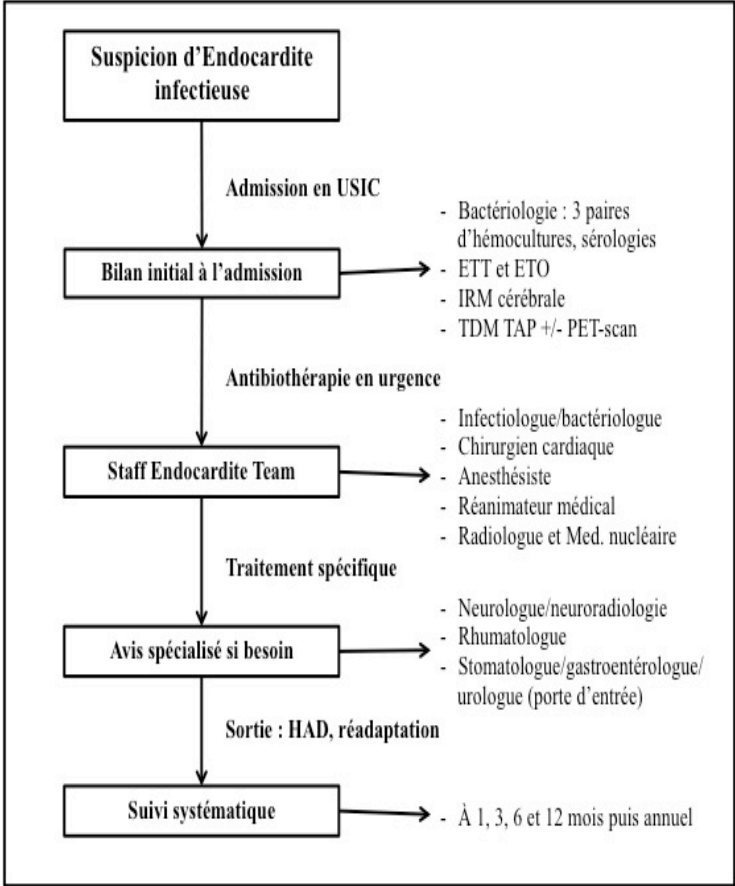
Suspicion d'Endocardite infectieuse

Admission en USIC

Bilan initial à l'admission

- Bactériologie : 3 paires d'hémocultures, sérologies
- ETT et ETO
- IRM cérébrale
- TDM TAP +/- PET-scan

Antibiothérapie en urgence

Staff Endocardite Team

- Infectiologue/bactériologue
- Chirurgien cardiaque
- Anesthésiste
- Réanimateur médical
- Radiologue et Med. nucléaire

Traitement spécifique

Avis spécialisé si besoin

- Neurologue/neuroradiologie
- Rhumatologue
- Stomatologue/gastroentérologue/urologue (porte d'entrée)

Sortie : HAD, réadaptation

Suivi systématique

- À 1, 3, 6 et 12 mois puis annuel